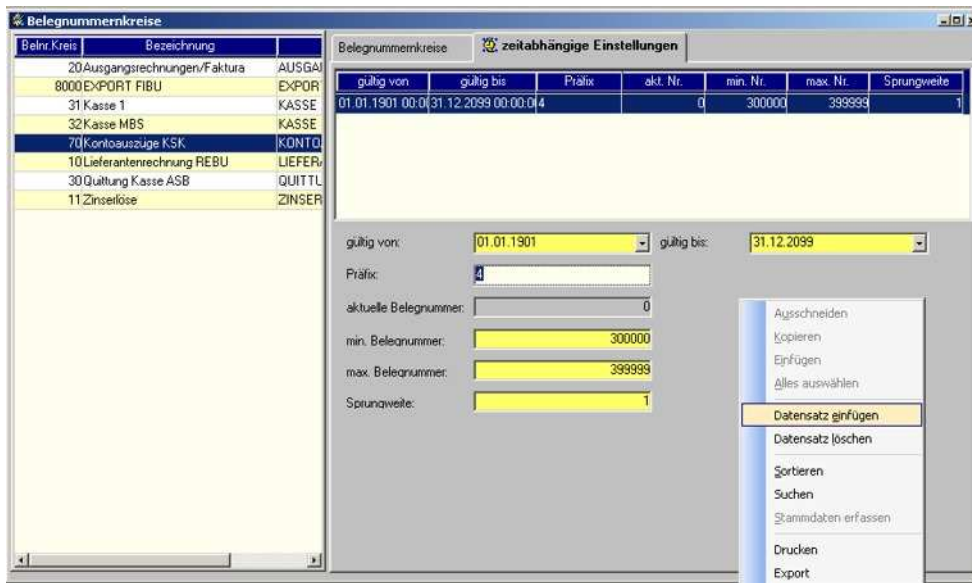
Belegnummernkreise

| Belnr.Kreis | Bezeichnung | |
|---|---|---|
| 20 | Ausgangsrechnungen/Faktura | AUSGA |
| 8000 | EXPORT FIBU | EXPOR |
| 31 | Kasse 1 | KASSE |
| 32 | Kasse MBS | KASSE |
| 70 | Kontoauszüge KSK | KONTO |
| 10 | Lieferantenrechnung REBU | LIEFER |
| 30 | Quittung Kasse ASB | QUITTU |
| 11 | Zinserlöse | ZINSER |

Belegnummernkreise | zeitabhängige Einstellungen

| gültig von | gültig bis | Präfix | akt. Nr. | min. Nr. | max. Nr. | Sprungweite |
|---|---|---|---|---|---|---|
| 01.01.1901 00:0 | 31.12.2099 00:00:0 | 4 | 0 | 300000 | 399999 | 1 |

gültig von: 01.01.1901
gültig bis: 31.12.2099
Präfix: 4
aktuelle Belegnummer: 0
min. Belegnummer: 300000
max. Belegnummer: 399999
Sprungweite: 1

Ausschneiden
Kopieren
Einfügen
Alles auswählen
Datensatz einfügen
Datensatz löschen
Sortieren
Suchen
Stammdaten erfassen
Drucken
Export